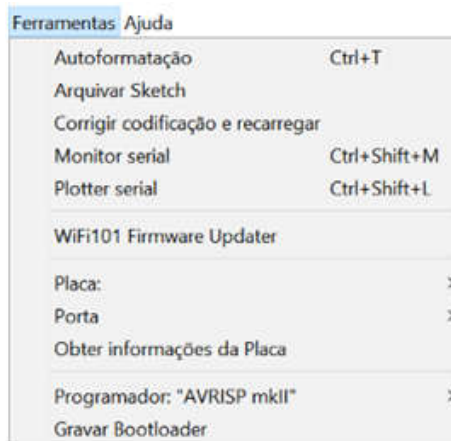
Ferramentas Ajuda

Autoformatação Ctrl+T
Arquivar Sketch
Corrigir codificação e recarregar
Monitor serial Ctrl+Shift+M
Plotter serial Ctrl+Shift+L

WiFi101 Firmware Updater

Placa:
Porta
Obter informações da Placa

Programador: "AVRISP mkII"
Gravar Bootloader